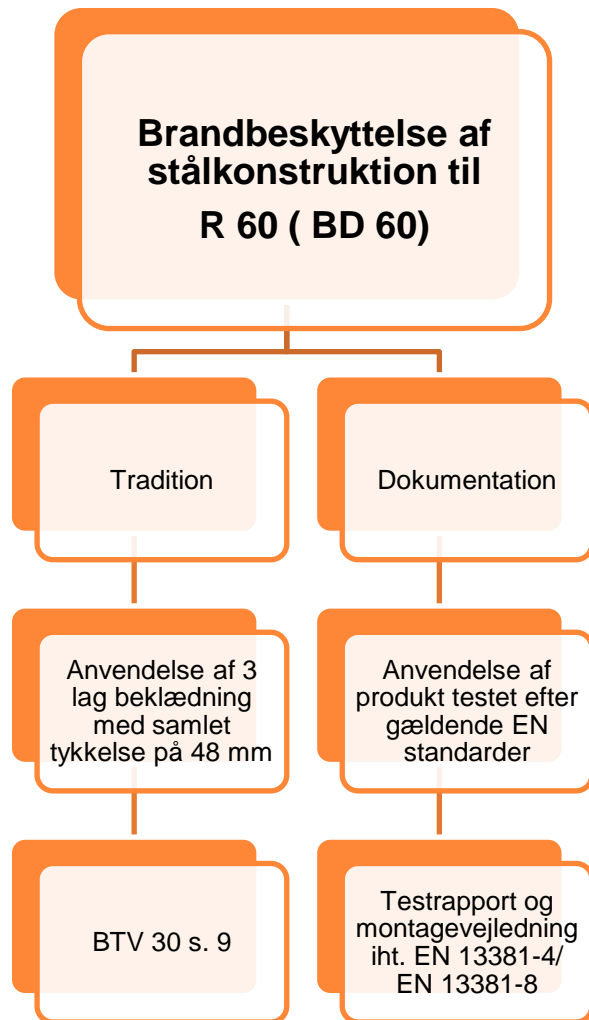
Brandbeskyttelse af stålkonstruktion til R 60 ( BD 60)

Tradition

Dokumentation

Anvendelse af 3 lag beklædning med samlet tykkelse på 48 mm

Anvendelse af produkt testet efter gældende EN standarder

BTV 30 s. 9

Testrapport og montagevejledning iht. EN 13381-4/ EN 13381-8